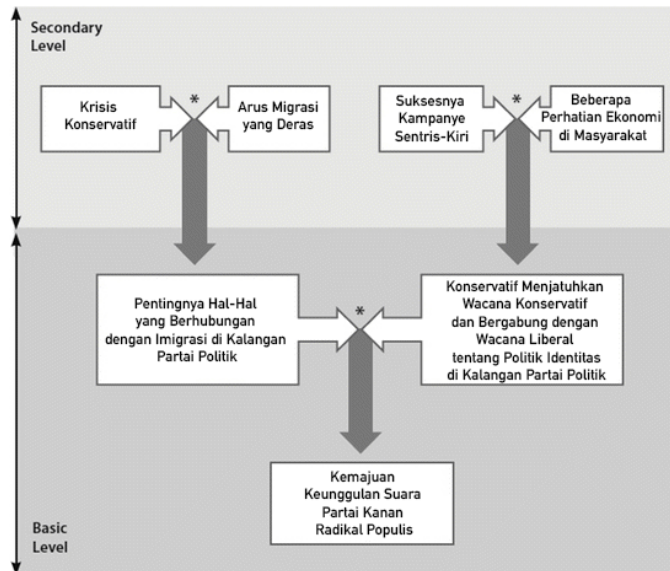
Secondary Level

Krisis Konservatif

*

Arus Migrasi yang Deras

Suksesnya Kampanye Sentris-Kiri

*

Beberapa Perhatian Ekonomi di Masyarakat

Pentingnya Hal-Hal yang Berhubungan dengan Imigrasi di Kalangan Partai Politik

*

Konservatif Menjatuhkan Wacana Konservatif dan Bergabung dengan Wacana Liberal tentang Politik Identitas di Kalangan Partai Politik

Kemajuan Keunggulan Suara Partai Kanan Radikal Populis

Basic Level